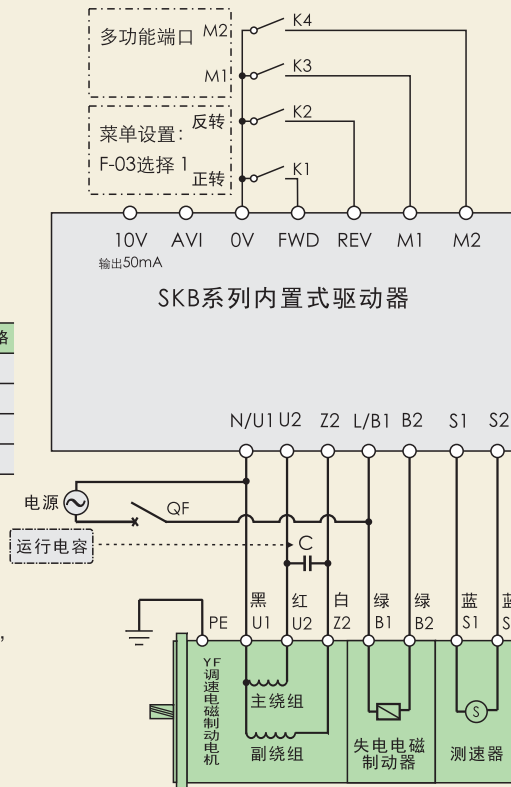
多功能端口 M2
M1
K4
K3
菜单设置: 反转
F-03选择 1 正转
K2
K1
10V AVI 0V FWD REV M1 M2
输出50mA
SKB系列内置式驱动器
N/U1 U2 Z2 L/B1 B2 S1 S2
电源
QF
运行电容
C
PE
黑 U1
红 U2
白 Z2
绿 B1
绿 B2
蓝 S1
蓝 S
YF调速电磁制动电机
主绕组
副绕组
失电电磁制动器
测速器